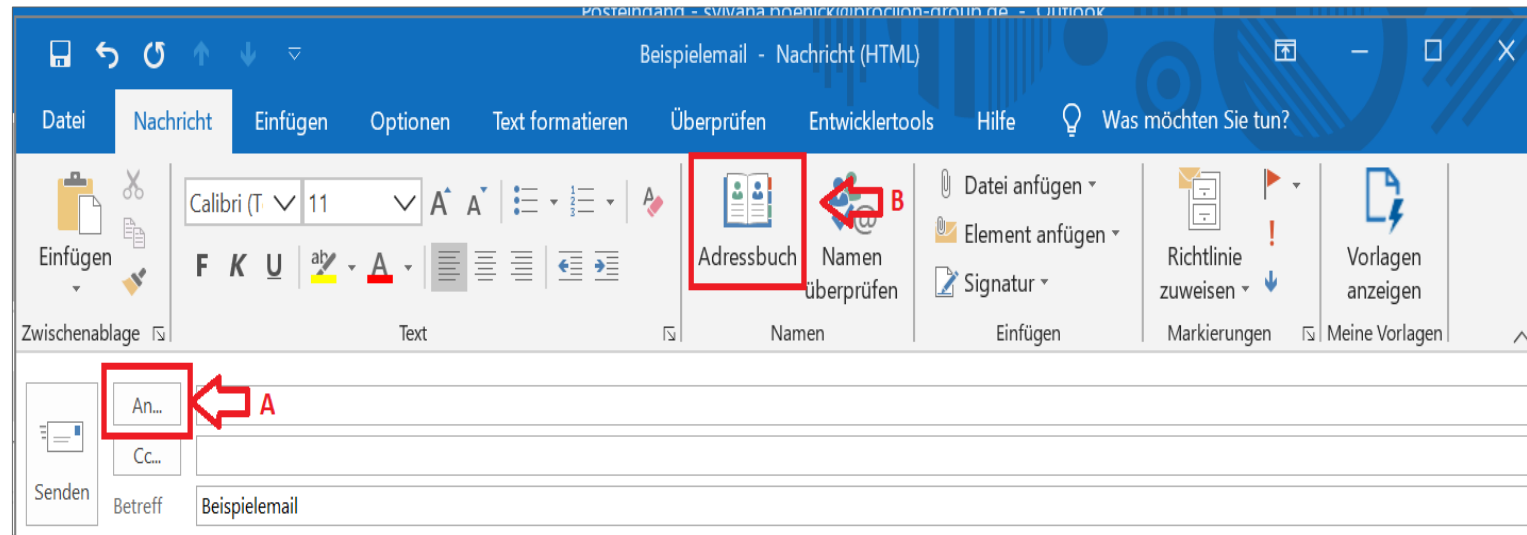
Posteingang - sylvana.boenick@procilon-group.de - Outlook

Beispielemail - Nachricht (HTML)

Datei Nachricht Einfügen Optionen Text formatieren Überprüfen Entwicklertools Hilfe Was möchten Sie tun?

Einfügen
Zwischenablage

Calibri (T 11
F K U
Text

Adressbuch
Namen überprüfen
B
Namen

Datei anfügen
Element anfügen
Signatur
Einfügen

Richtlinie zuweisen
Markierungen

Vorlagen anzeigen
Meine Vorlagen

An...
A
Cc...
Senden
Betreff Beispielemail